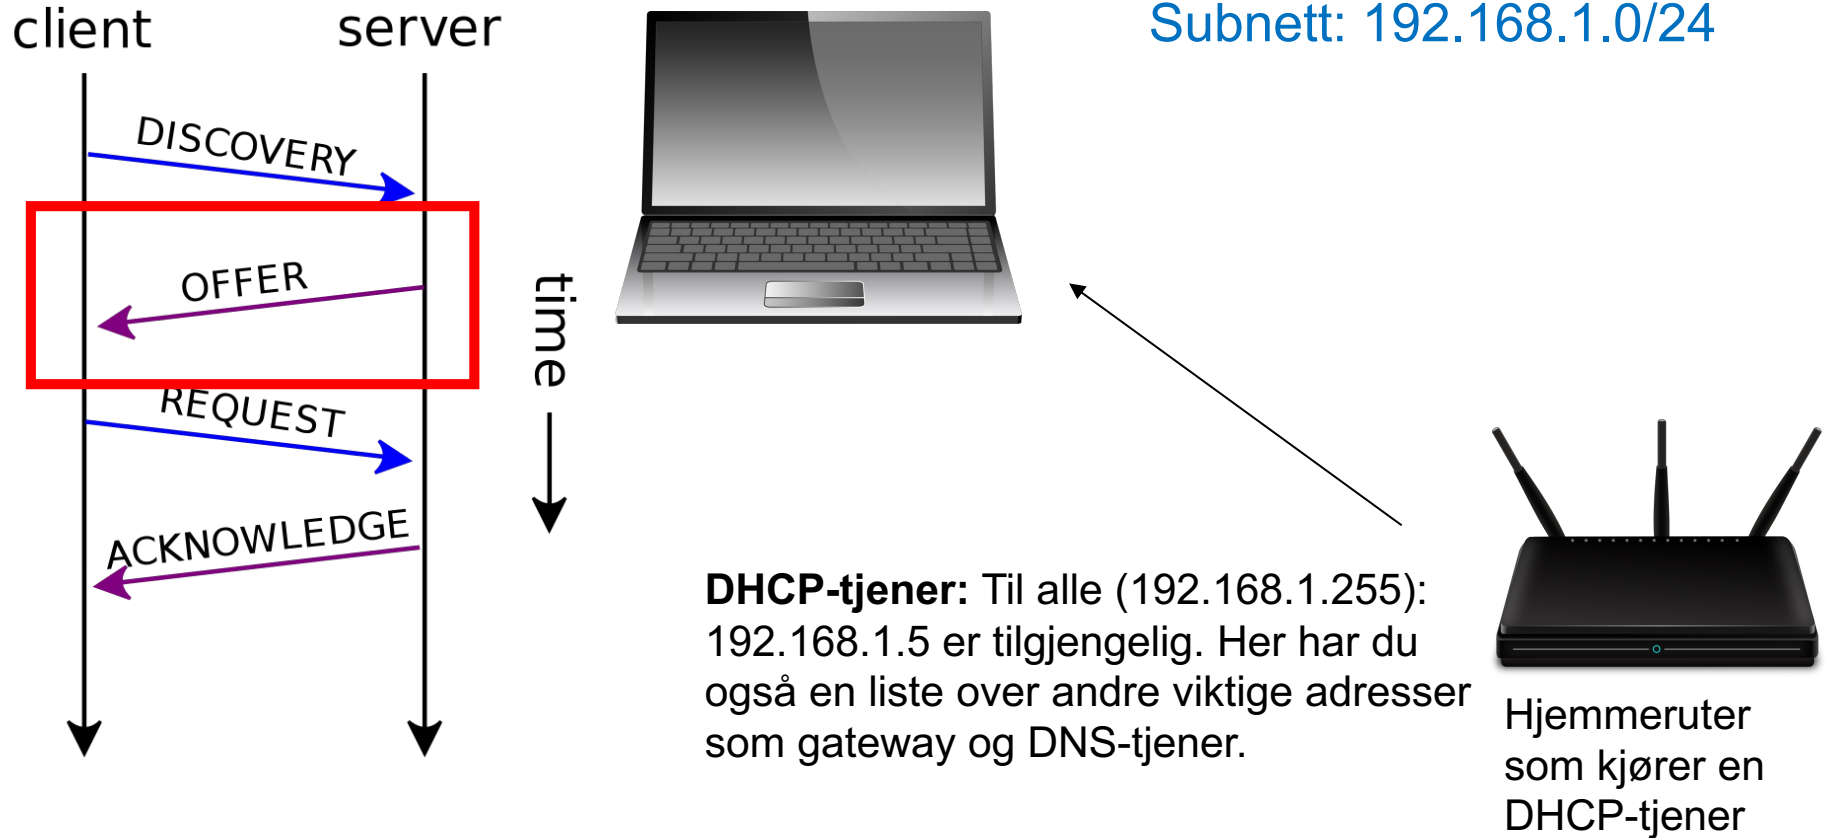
client server

DISCOVERY

OFFER

REQUEST

ACKNOWLEDGE

time

Subnett: 192.168.1.0/24

**DHCP-tjener:** Til alle (192.168.1.255): 192.168.1.5 er tilgjengelig. Her har du også en liste over andre viktige adresser som gateway og DNS-tjener.

Hjemmeruter som kjører en DHCP-tjener